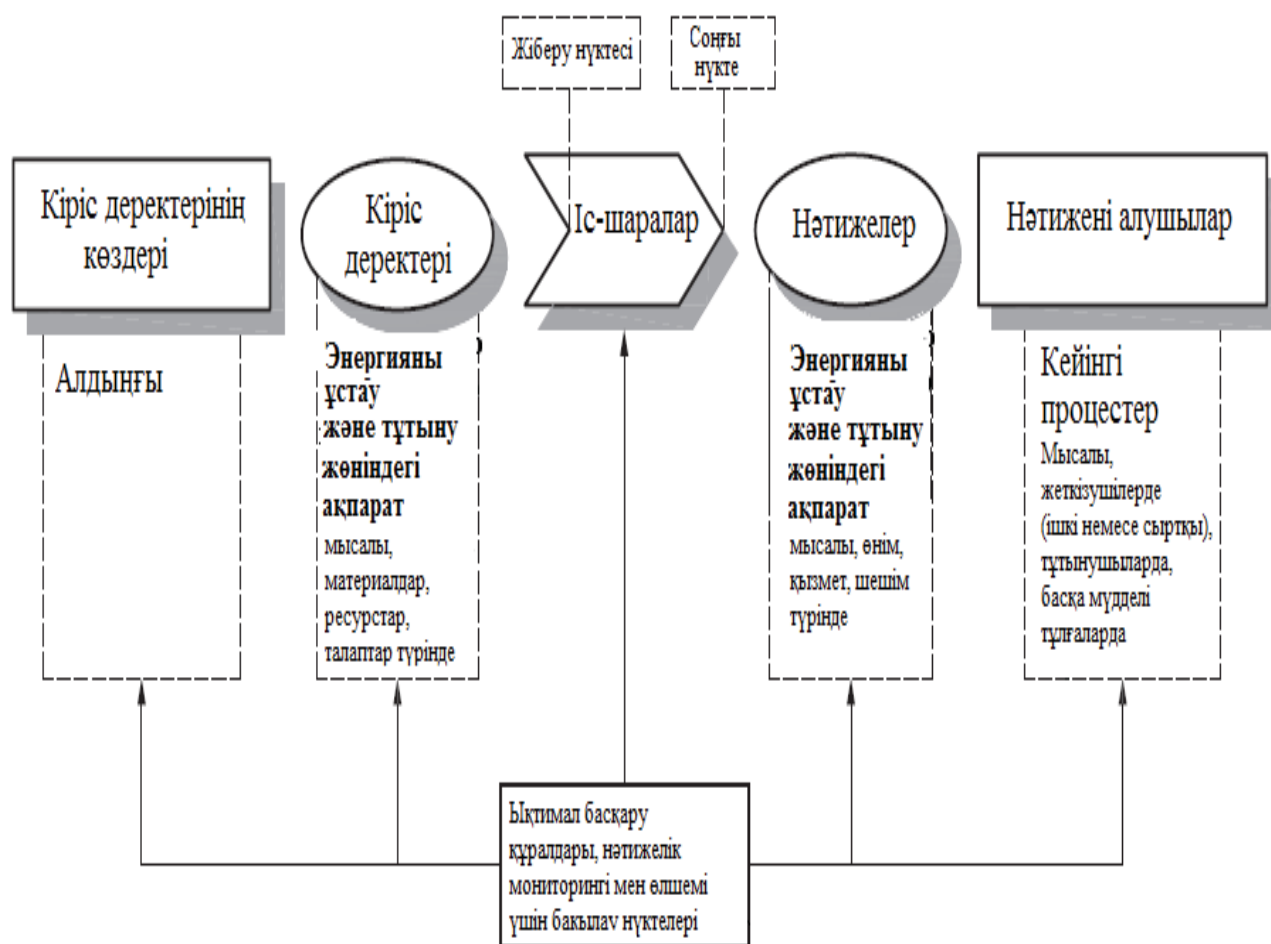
Жіберу нүктесі

Соңғы нүкте

Кіріс деректерінің көздері

Кіріс деректері

Іс-шаралар

Нәтижелер

Нәтижені алушылар

Алдыңғы

Энергияны ұстау және тұтыну жөніндегі ақпарат мысалы, материалдар, ресурстар, талаптар түрінде

Энергияны ұстау және тұтыну жөніндегі ақпарат мысалы, өнім, қызмет, шешім түрінде

Кейінгі процестер Мысалы, жеткізушілерде (ішкі немесе сыртқы), тұтынушыларда, басқа мүдделі тұлғаларда

Ықтимал басқару құралдары, нәтижелік мониторингі мен өлшемі үшін бақылау нүктелері